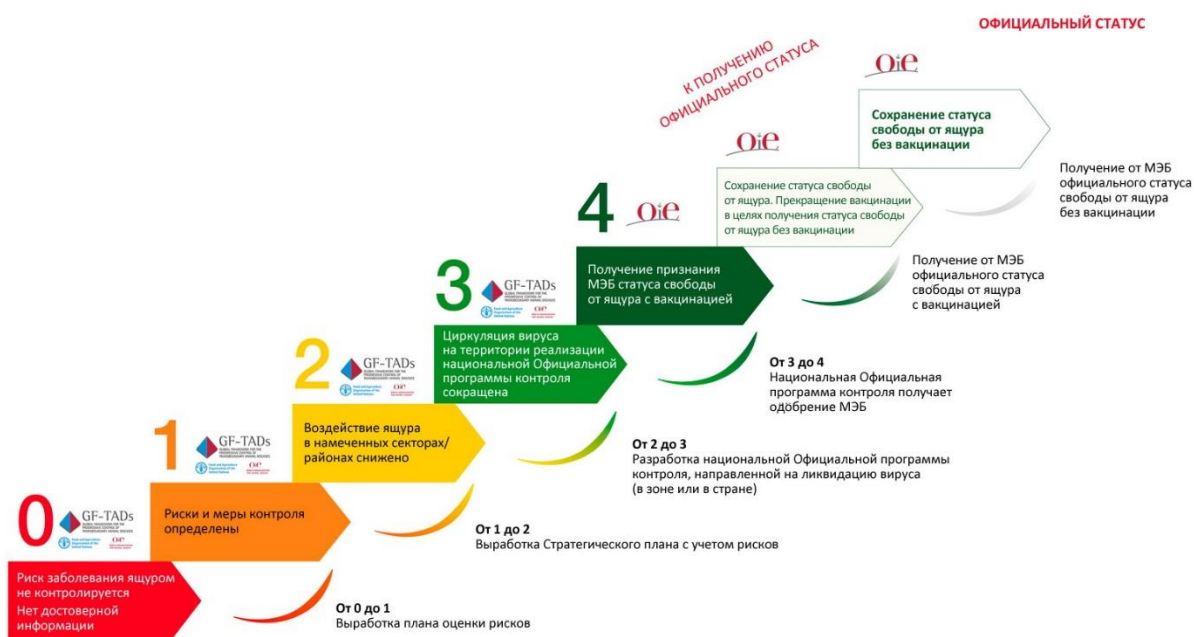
ОФИЦИАЛЬНЫЙ СТАТУС

К ПОЛУЧЕНИЮ ОФИЦИАЛЬНОГО СТАТУСА

OIE

Сохранение статуса свободы от ящура без вакцинации

Получение от МЭБ официального статуса свободы от ящура без вакцинации

OIE

Сохранение статуса свободы от ящура. Прекращение вакцинации в целях получения статуса свободы от ящура без вакцинации

Получение от МЭБ официального статуса свободы от ящура с вакцинацией

4 OIE

Получение признания МЭБ статуса свободы от ящура с вакцинацией

3 GF-TADs

Циркуляция вируса на территории реализации национальной Официальной программы контроля сокращена

От 3 до 4
Национальная Официальная программа контроля получает одобрение МЭБ

2 GF-TADs

Воздействие ящура в намеченных секторах/ районах снижено

От 2 до 3
Разработка национальной Официальной программы контроля, направленной на ликвидацию вируса (в зоне или в стране)

1 GF-TADs

Риски и меры контроля определены

От 1 до 2
Выработка Стратегического плана с учетом рисков

0 GF-TADs

Риск заболевания ящуром не контролируется
Нет достоверной информации

От 0 до 1
Выработка плана оценки рисков